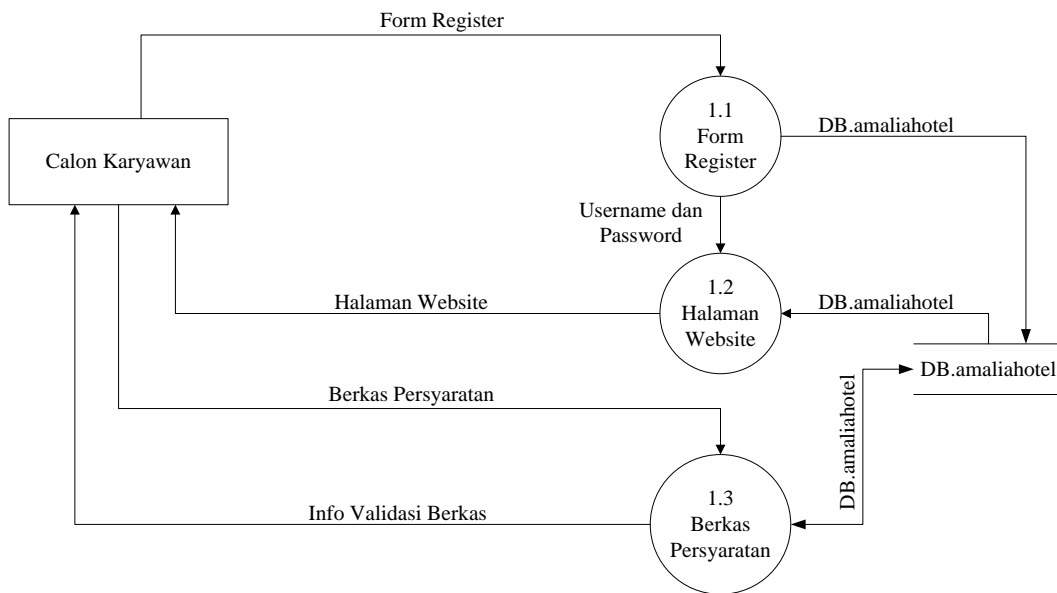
Form Register

Calon Karyawan

1.1
Form
Register

DB.amaliahotel

Username dan
Password

1.2
Halaman
Website

Halaman Website

DB.amaliahotel

DB.amaliahotel

DB.amaliahotel

Berkas Persyaratan

1.3
Berkas
Persyaratan

Info Validasi Berkas